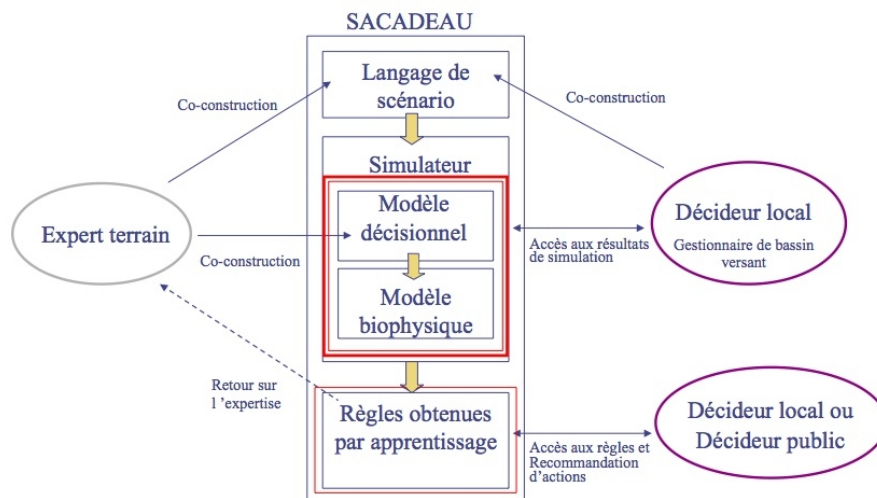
SACADEAU

Langage de scénario

Co-construction

Co-construction

Simulateur

Modèle décisionnel

Modèle biophysique

Expert terrain

Co-construction

Décideur local

Gestionnaire de bassin versant

Accès aux résultats de simulation

Retour sur l 'expertise

Règles obtenues par apprentissage

Accès aux règles et Recommandation d'actions

Décideur local ou Décideur public